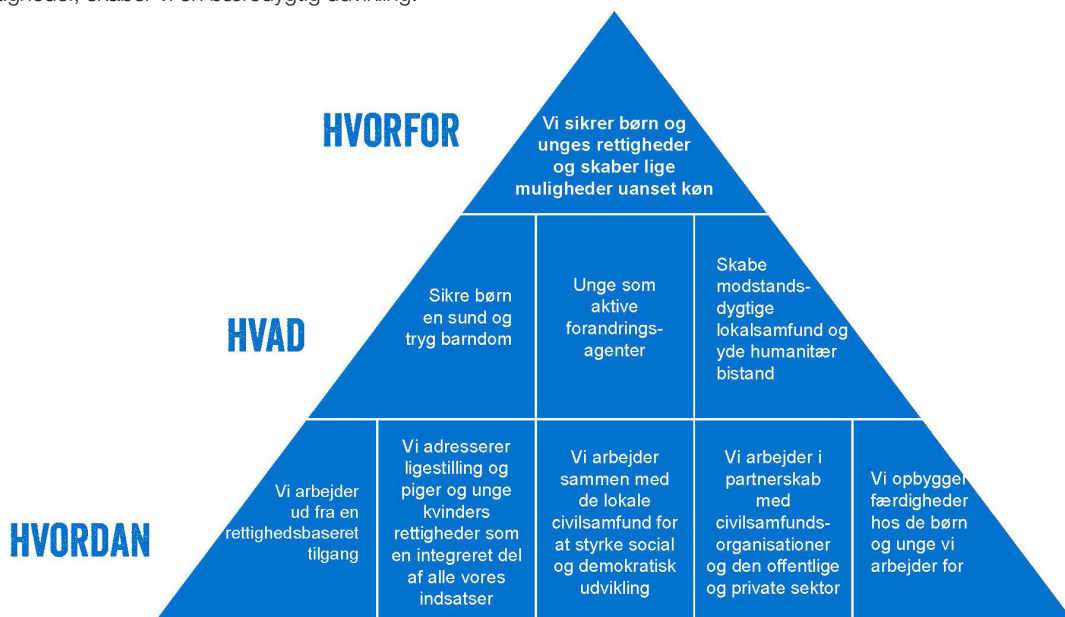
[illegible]ligheder, skaber vi en bæredygtig udvikling.

HVORFOR

Vi sikrer børn og unges rettigheder og skaber lige muligheder uanset køn

HVAD

Sikre børn en sund og tryg barndom

Unge som aktive forandringsagenter

Skabe modstandsdygtige lokalsamfund og yde humanitær bistand

HVORDAN

Vi arbejder ud fra en rettighedsbaseret tilgang

Vi adresserer ligestilling og piger og unge kvinders rettigheder som en integreret del af alle vores indsatser

Vi arbejder sammen med de lokale civilsamfund for at styrke social og demokratisk udvikling

Vi arbejder i partnerskab med civilsamfundsorganisationer og den offentlige og private sektor

Vi opbygger færdigheder hos de børn og unge vi arbejder for